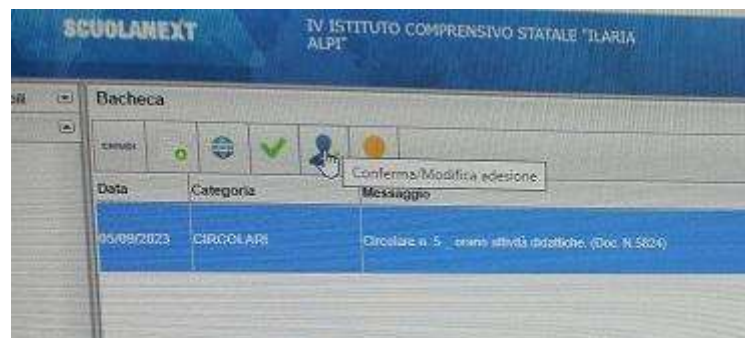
SCUOLANEXT

IV ISTITUTO COMPRENSIVO STATALE "ILARIA ALPI"

Bacheca

Chiudi

Conferma/Modifica adesione

| Data | Categoria | Messaggio |
|---|---|---|
| 05/09/2023 | CIRCOLARI | Circolare n. 5 _ orario attività didattiche. (Doc. N.5824) |